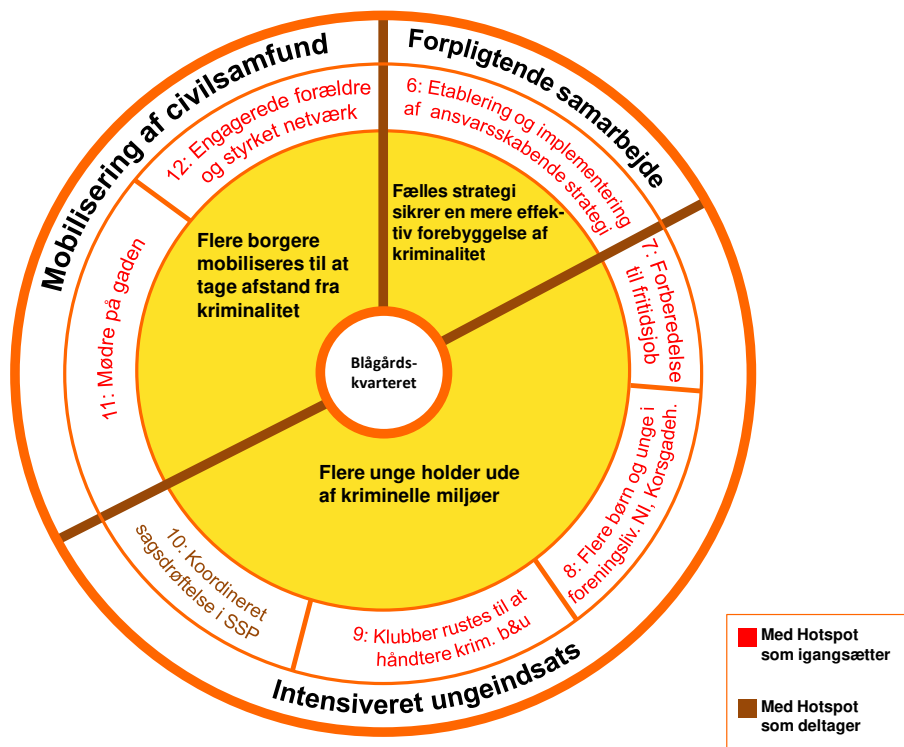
Mobilisering af civilsamfund

Forpligtende samarbejde

12: Engagerede forældre og styrket netværk

6: Etablering og implementering af ansvarsskabende strategi

Fælles strategi sikrer en mere effektiv forebyggelse af kriminalitet

Flere borgere mobiliseres til at tage afstand fra kriminalitet

11: Mødre på gaden

7: Forberedelse til fritidsjob

Blågårds-kvarteret

Flere unge holder ude af kriminelle miljøer

8: Flere børn og unge i foreningsliv. NI, Korsgadeh.

10: Koordineret sagsdrøftelse i SSP

9: Klubber rustes til at håndtere krim. b&u

Intensiveret ungeindsats

Med Hotspot som igangsætter

Med Hotspot som deltager